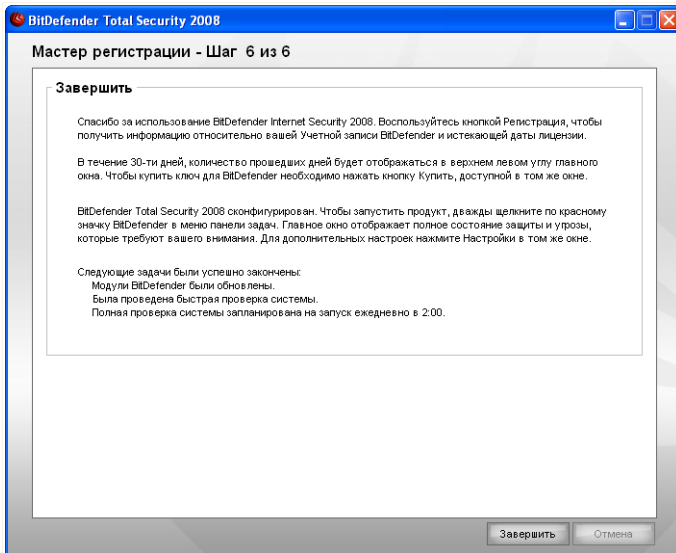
BitDefender Total Security 2008

Мастер регистрации - Шаг 6 из 6

Завершить

Спасибо за использование BitDefender Internet Security 2008. Воспользуйтесь кнопкой Регистрация, чтобы получить информацию относительно вашей Учетной записи BitDefender и истекающей даты лицензии.

В течение 30-ти дней, количество прошедших дней будет отображаться в верхнем левом углу главного окна. Чтобы купить ключ для BitDefender необходимо нажать кнопку Купить, доступной в том же окне.

BitDefender Total Security 2008 сконфигурирован. Чтобы запустить продукт, дважды щелкните по красному значку BitDefender в меню панели задач. Главное окно отображает полное состояние защиты и угрозы, которые требуют вашего внимания. Для дополнительных настроек нажмите Настройки в том же окне.

Следующие задачи были успешно закончены:
Модули BitDefender были обновлены.
Была проведена быстрая проверка системы.
Полная проверка системы запланирована на запуск ежедневно в 2:00.

Завершить
Отмена